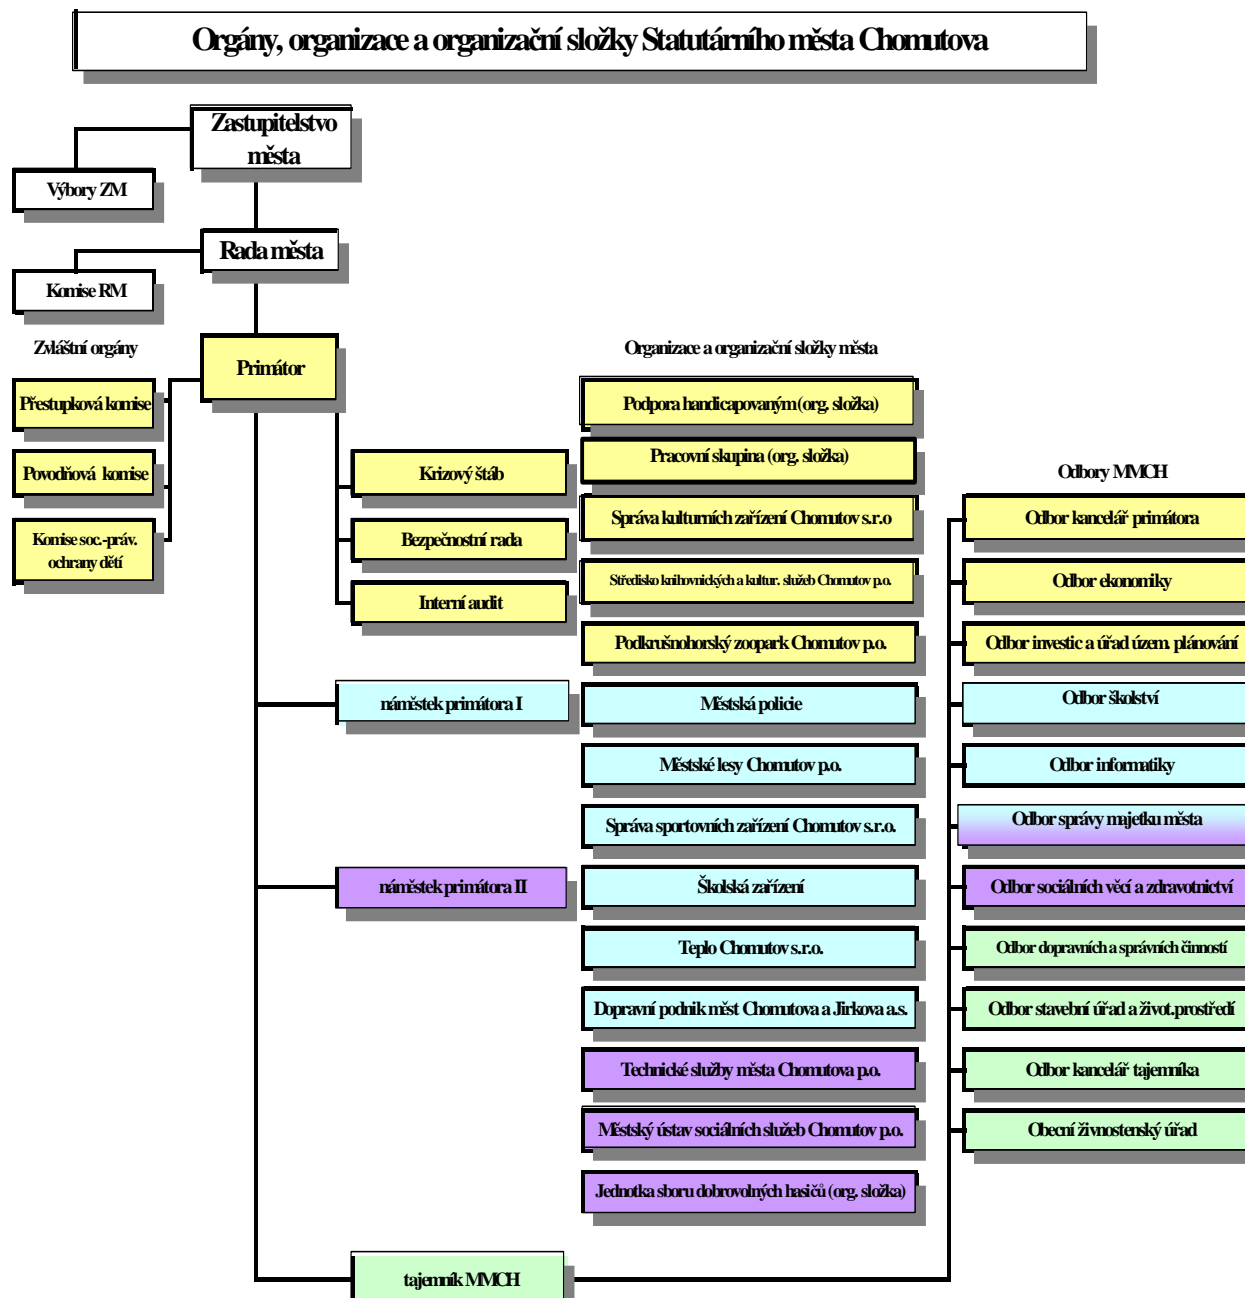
Orgány, organizace a organizační složky Statutárního města Chomutova

Zastupitelstvo města

Výbory ZM

Rada města

Komise RM

Zvláštní orgány

Přestupková komise

Povodňová komise

Komise soc.-práv. ochrany dětí

Primátor

Krizový štáb

Bezpečnostní rada

Interní audit

náměstek primátora I

náměstek primátora II

tajemník MMCH

Organizace a organizační složky města

Podpora handicapovaným (org. složka)

Pracovní skupina (org. složka)

Správa kulturních zařízení Chomutov s.r.o

Středisko knihovnických a kultur. služeb Chomutov p.o.

Podkrušnohorský zoopark Chomutov p.o.

Městská policie

Městské lesy Chomutov p.o.

Správa sportovních zařízení Chomutov s.r.o.

Školská zařízení

Teplo Chomutov s.r.o.

Dopravní podnik měst Chomutova a Jirkova a.s.

Technické služby města Chomutova p.o.

Městský ústav sociálních služeb Chomutov p.o.

Jednotka sboru dobrovolných hasičů (org. složka)

Odbory MMCH

Odbor kancelář primátora

Odbor ekonomiky

Odbor investic a úřad územ. plánování

Odbor školství

Odbor informatiky

Odbor správy majetku města

Odbor sociálních věcí a zdravotnictví

Odbor dopravních a správních činností

Odbor stavební úřad a život.prostředí

Odbor kancelář tajemníka

Obecní živnostenský úřad